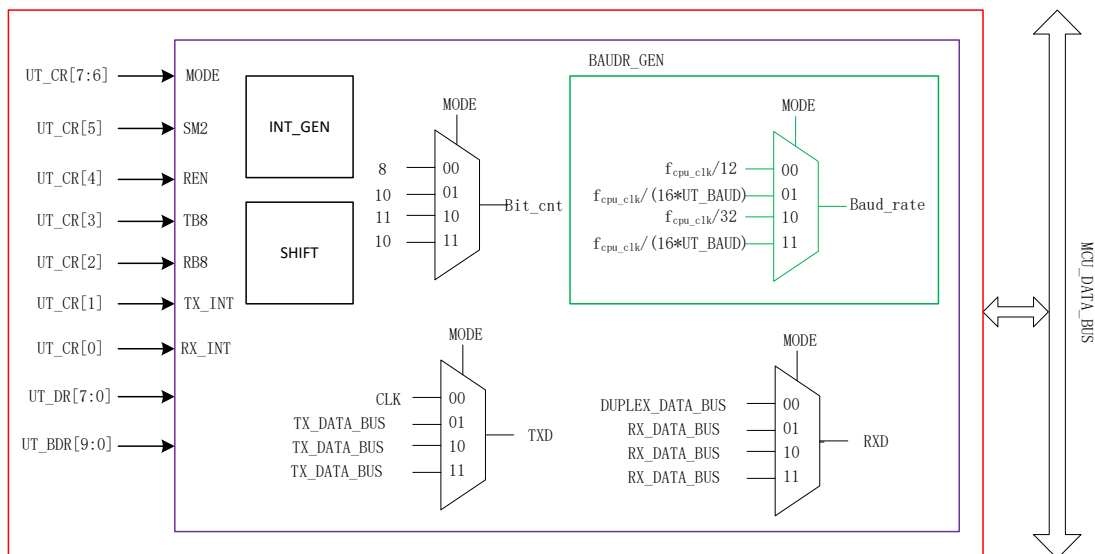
UT_CR[7:6]
MODE
UT_CR[5]
SM2
UT_CR[4]
REN
UT_CR[3]
TB8
UT_CR[2]
RB8
UT_CR[1]
TX_INT
UT_CR[0]
RX_INT
UT_DR[7:0]
UT_BDR[9:0]

INT_GEN
SHIFT

MODE
8
00
10
01
11
10
10
11
Bit_cnt

BAUDR_GEN
MODE
$f_{cpu\_clk}/12$
00
$f_{cpu\_clk}/(16*UT\_BAUD)$
01
$f_{cpu\_clk}/32$
10
$f_{cpu\_clk}/(16*UT\_BAUD)$
11
Baud_rate

MODE
CLK
00
TX_DATA_BUS
01
TX_DATA_BUS
10
TX_DATA_BUS
11
TXD

MODE
DUPLEX_DATA_BUS
00
RX_DATA_BUS
01
RX_DATA_BUS
10
RX_DATA_BUS
11
RXD

MCU_DATA_BUS